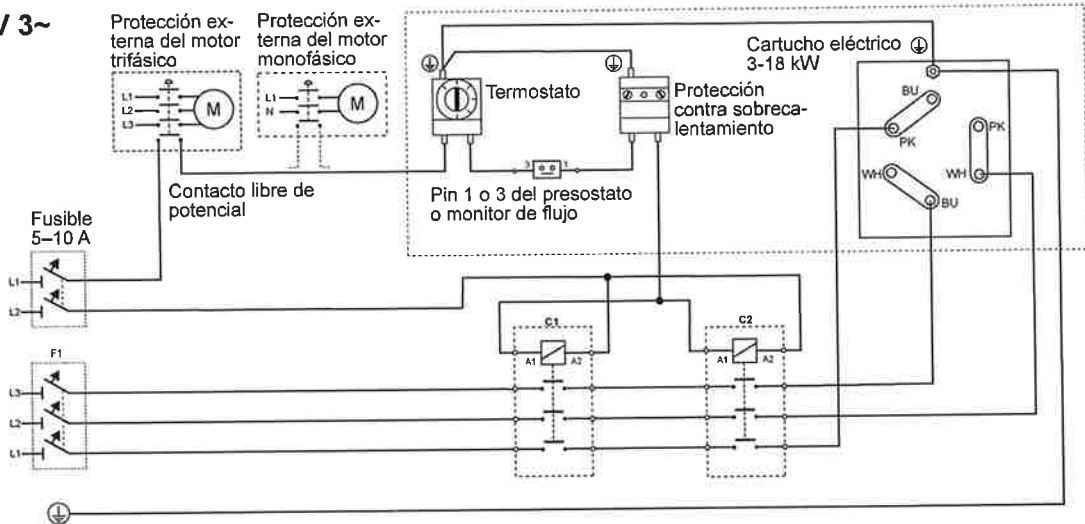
/ 3~

Protección externa del motor trifásico

L1
L2
L3
M

Protección externa del motor monofásico

L1
N
M

Termostato

Protección contra sobrecalentamiento

Cartucho eléctrico ⏚ 3-18 kW

BU
PK
PK
WH
WH
BU

3
1

Pin 1 o 3 del presostato o monitor de flujo

Contacto libre de potencial

Fusible 5–10 A

L1
L2

C1
A1
A2

C2
A1
A2

F1

L3
L2
L1